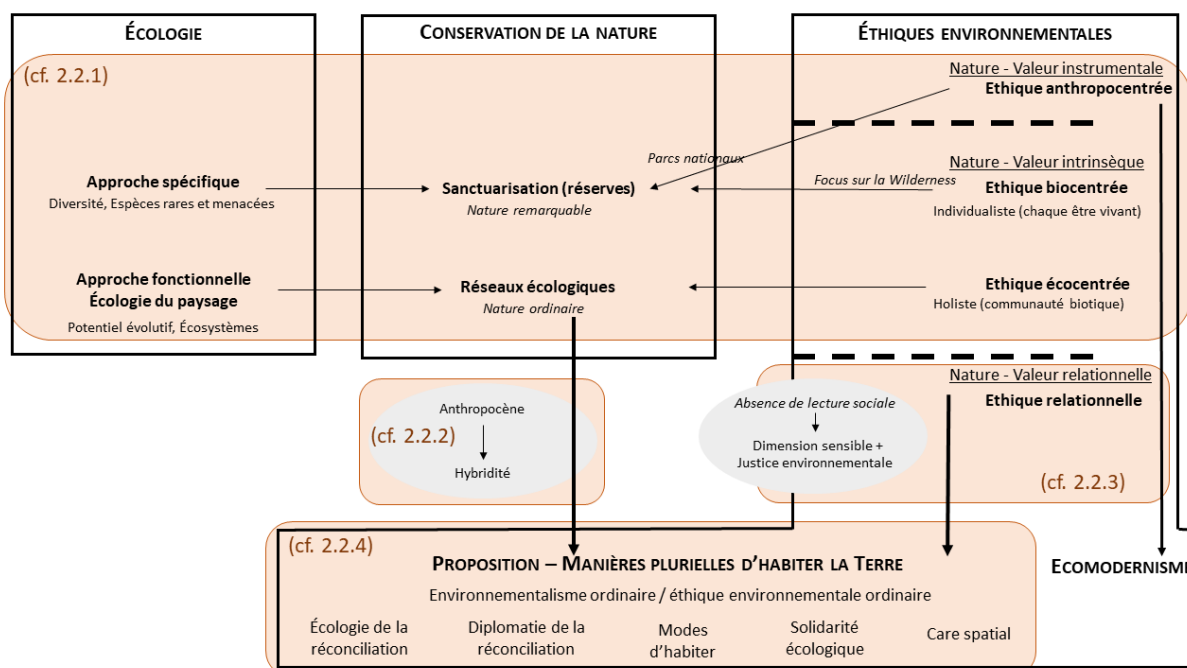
ÉCOLOGIE

CONSERVATION DE LA NATURE

ÉTHIQUES ENVIRONNEMENTALES

(cf. 2.2.1)

Nature - Valeur instrumentale
Ethique anthropocentrée

Parcs nationaux

Nature - Valeur intrinsèque

Approche spécifique
Diversité, Espèces rares et menacées

Sanctuarisation (réserves)
Nature remarquable

Focus sur la Wilderness

Ethique biocentrée
Individualiste (chaque être vivant)

Approche fonctionnelle
Écologie du paysage
Potentiel évolutif, Écosystèmes

Réseaux écologiques
Nature ordinaire

Ethique écocentrée
Holiste (communauté biotique)

Nature - Valeur relationnelle
Ethique relationnelle

Anthropocène
(cf. 2.2.2)
Hybridité

Absence de lecture sociale
Dimension sensible + Justice environnementale

(cf. 2.2.3)

(cf. 2.2.4)

PROPOSITION – MANIÈRES PLURIELLES D'HABITER LA TERRE

Environnementalisme ordinaire / éthique environnementale ordinaire

Écologie de la réconciliation

Diplomatie de la réconciliation

Modes d'habiter

Solidarité écologique

Care spatial

ECOMODERNISM